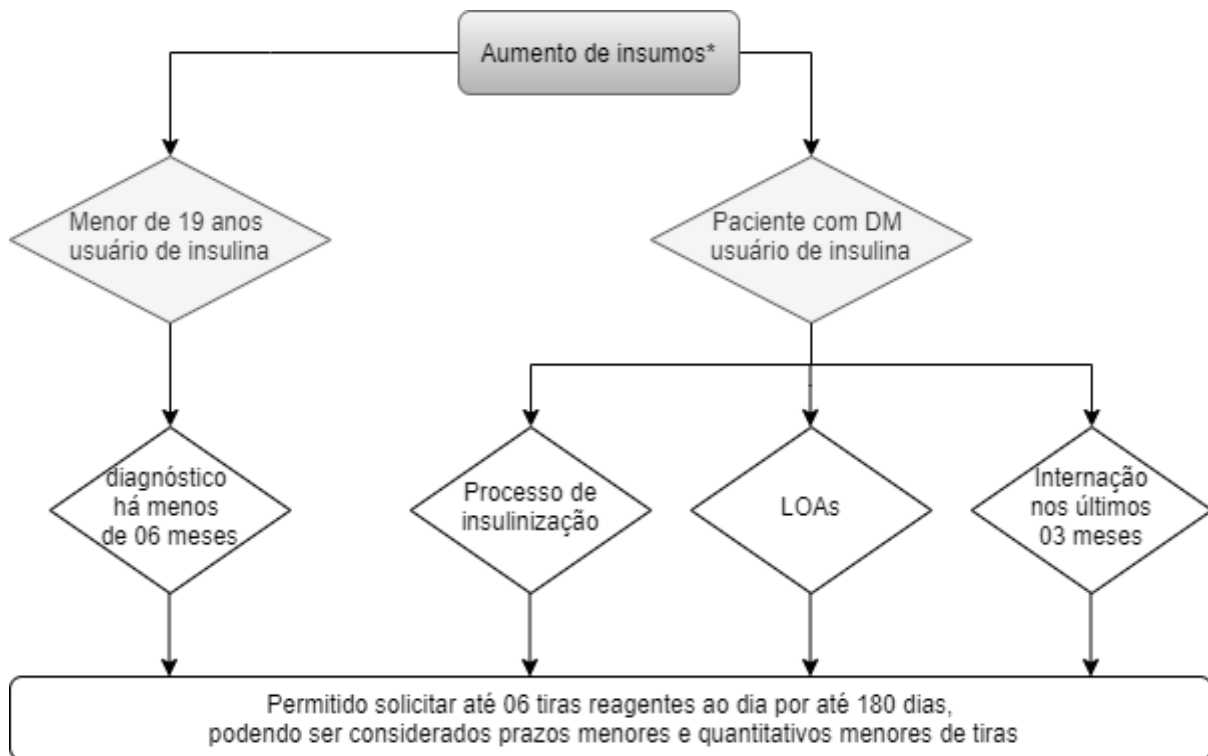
Aumento de insumos*

Menor de 19 anos usuário de insulina

Paciente com DM usuário de insulina

diagnóstico há menos de 06 meses

Processo de insulinização

LOAs

Internação nos últimos 03 meses

Permitido solicitar até 06 tiras reagentes ao dia por até 180 dias, podendo ser considerados prazos menores e quantitativos menores de tiras